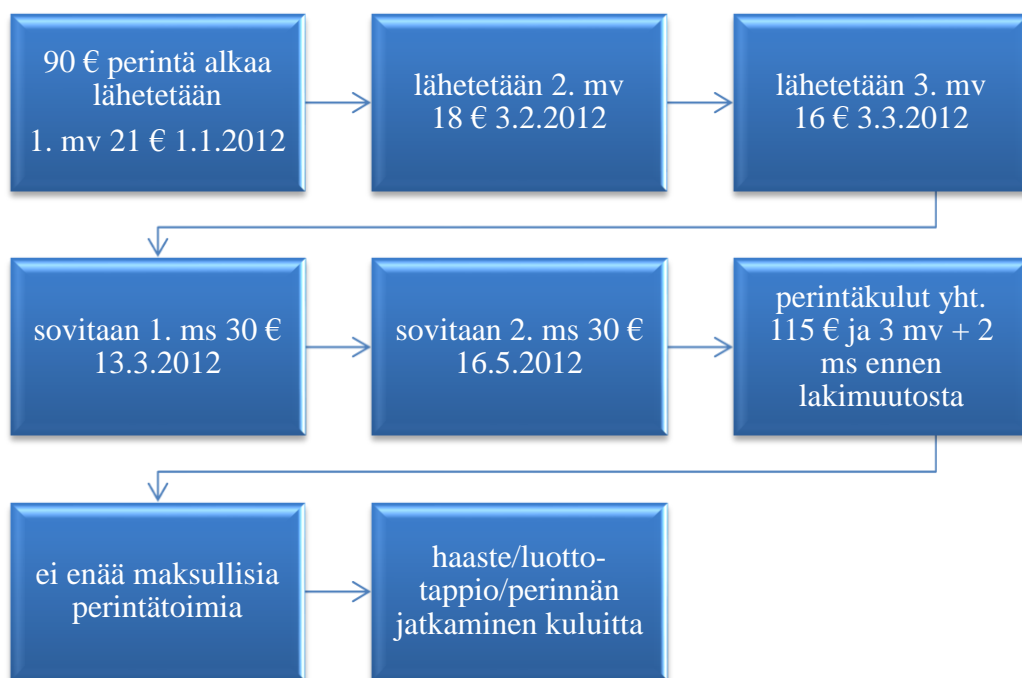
90 € perintä alkaa lähetetään 1. mv 21 € 1.1.2012

lähetetään 2. mv 18 € 3.2.2012

lähetetään 3. mv 16 € 3.3.2012

sovitaan 1. ms 30 € 13.3.2012

sovitaan 2. ms 30 € 16.5.2012

perintäkulut yht. 115 € ja 3 mv + 2 ms ennen lakimuutosta

ei enää maksullisia perintätoimia

haaste/luottotappio/perinnän jatkaminen kuluitta